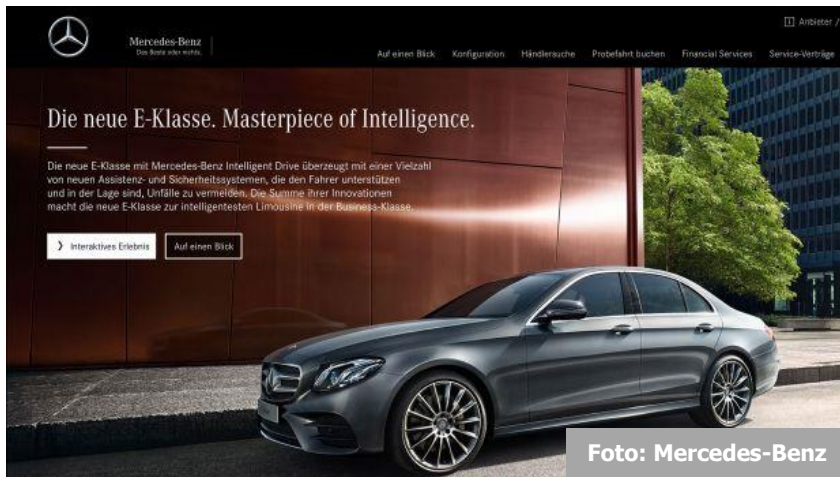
Mercedes-Benz
Das Beste oder nichts.

Anbieter /

Auf einen Blick Konfiguration Händlersuche Probefahrt buchen Financial Services Service-Verträge

Die neue E-Klasse. Masterpiece of Intelligence.

Die neue E-Klasse mit Mercedes-Benz Intelligent Drive überzeugt mit einer Vielzahl von neuen Assistenz- und Sicherheitssystemen, die den Fahrer unterstützen und in der Lage sind, Unfälle zu vermeiden. Die Summe ihrer Innovationen macht die neue E-Klasse zur intelligentesten Limousine in der Business-Klasse.

Interaktives Erlebnis

Auf einen Blick

Foto: Mercedes-Benz